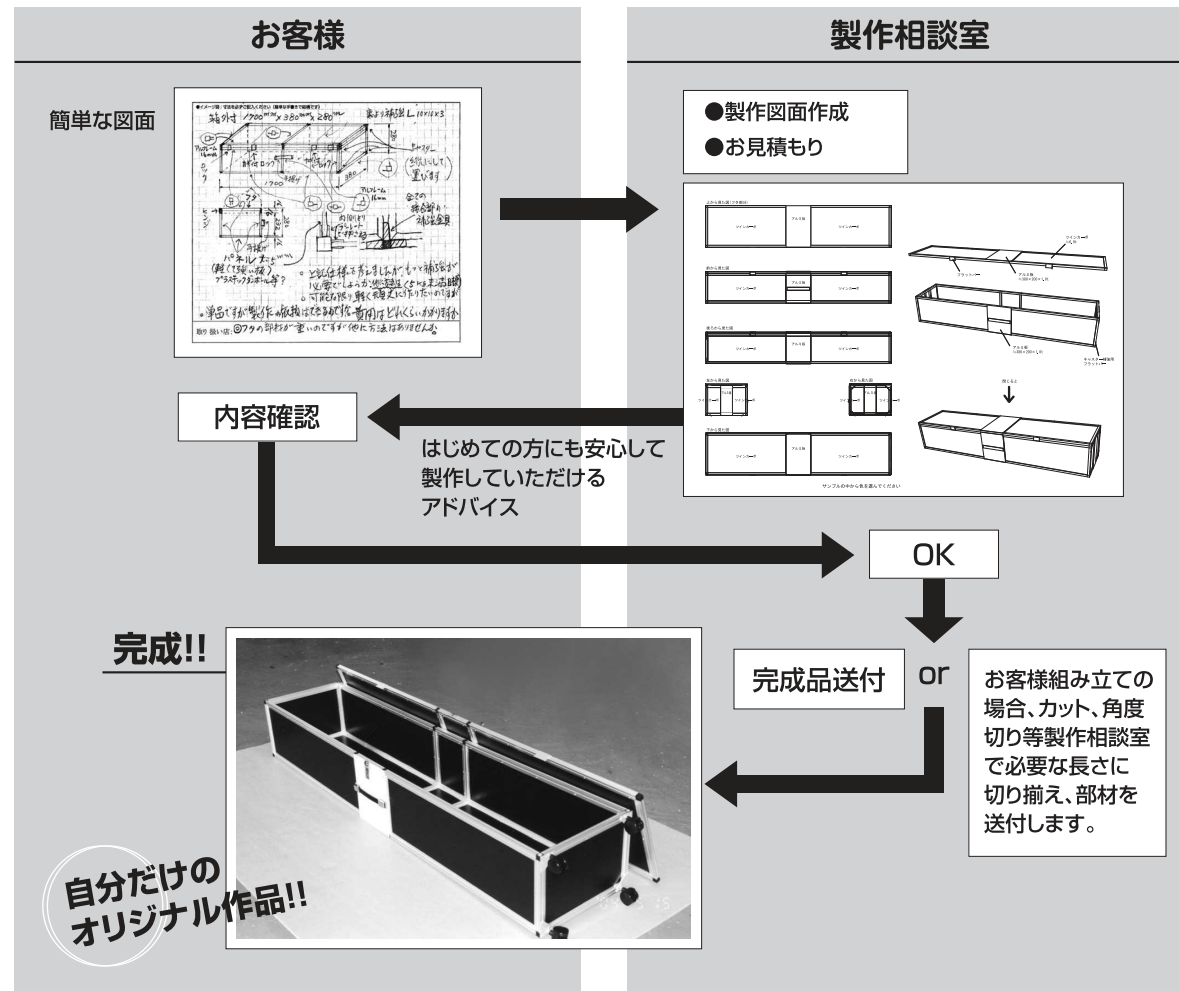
お客様

製作相談室

簡単な図面

箱外寸 1700 × 380 × 280

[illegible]

取り扱い注: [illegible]

●製作図面作成

●お見積もり

サンプルの中から私を選んでください

内容確認

はじめての方にも安心して製作していただけるアドバイス

OK

完成!!

完成品送付

or

お客様組み立ての場合、カット、角度切り等製作相談室で必要な長さに切り揃え、部材を送付します。

自分だけのオリジナル作品!!